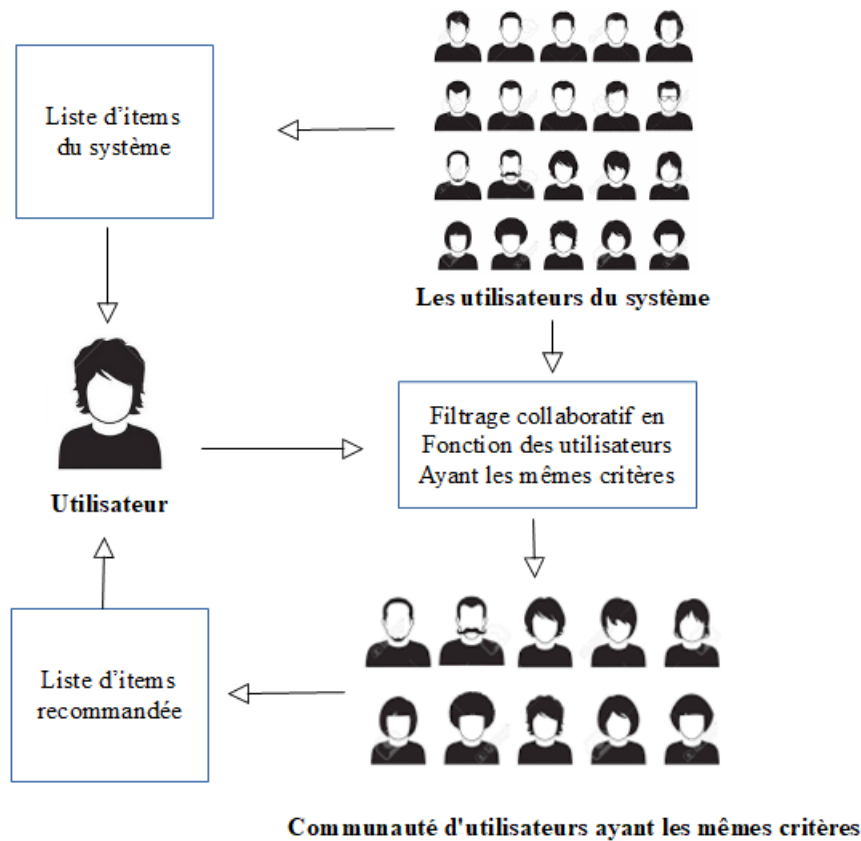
Liste d'items du système

Les utilisateurs du système

Utilisateur

Filtrage collaboratif en Fonction des utilisateurs Ayant les mêmes critères

Liste d'items recommandée

Communauté d'utilisateurs ayant les mêmes critères